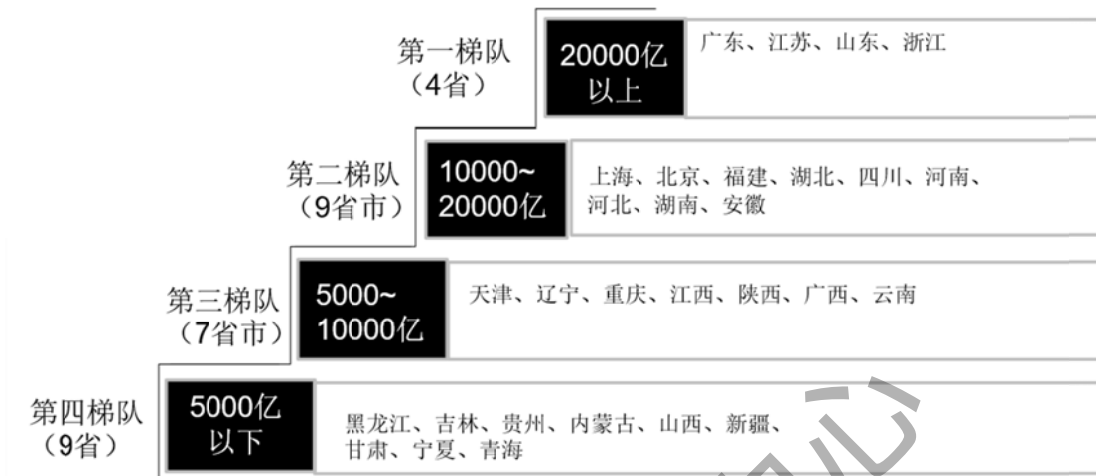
第一梯队
（4省）

20000亿
以上

广东、江苏、山东、浙江

第二梯队
（9省市）

10000~
20000亿

上海、北京、福建、湖北、四川、河南、河北、湖南、安徽

第三梯队
（7省市）

5000~
10000亿

天津、辽宁、重庆、江西、陕西、广西、云南

第四梯队
（9省）

5000亿
以下

黑龙江、吉林、贵州、内蒙古、山西、新疆、甘肃、宁夏、青海